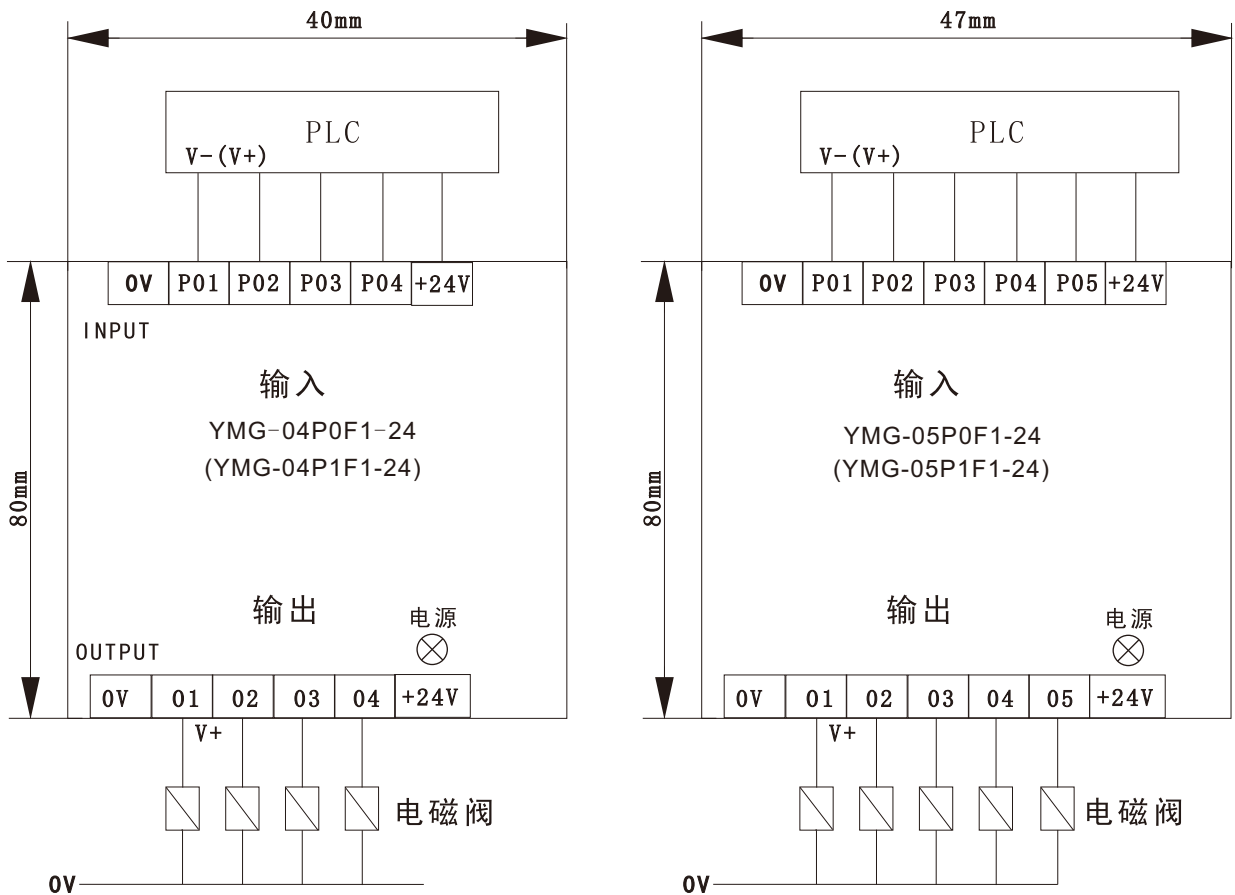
40mm

PLC

V-(V+)

| 0V | P01 | P02 | P03 | P04 | +24V |
|---|---|---|---|---|---|

INPUT

80mm

输入

YMG-04P0F1-24
(YMG-04P1F1-24)

输出

电源

OUTPUT

| 0V | 01 | 02 | 03 | 04 | +24V |
|---|---|---|---|---|---|

V+

电磁阀

0V

47mm

PLC

V-(V+)

| 0V | P01 | P02 | P03 | P04 | P05 | +24V |
|---|---|---|---|---|---|---|

80mm

输入

YMG-05P0F1-24
(YMG-05P1F1-24)

输出

电源

| 0V | 01 | 02 | 03 | 04 | 05 | +24V |
|---|---|---|---|---|---|---|

V+

电磁阀

0V